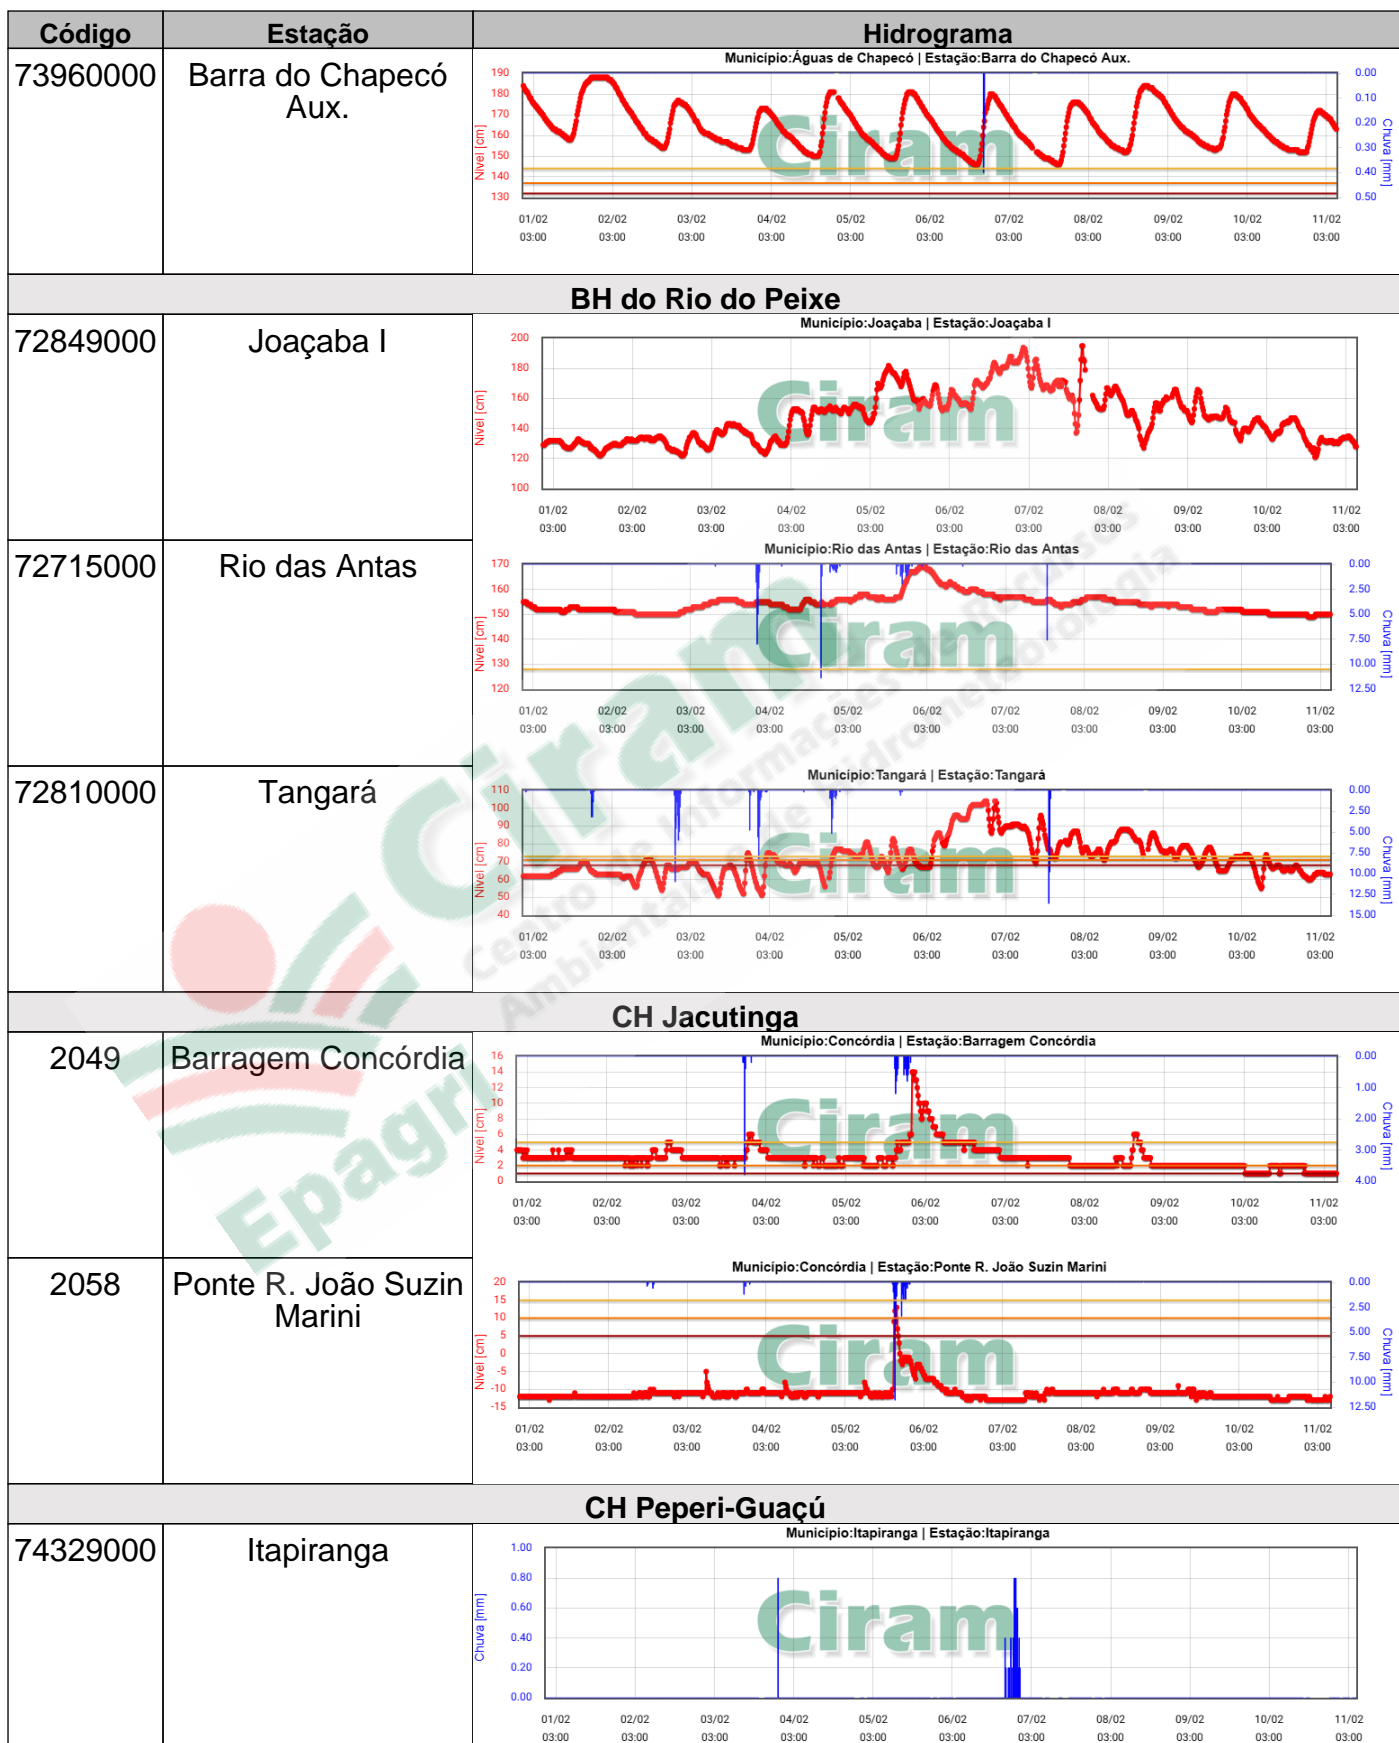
| Código | Estação | Hidrograma |
|---|---|---|
| 73960000 | Barra do Chapecó Aux. | Município:Águas de Chapecó \| Estação:Barra do Chapecó Aux. Nível [cm] 190 180 170 160 150 140 130 Chuva [mm] 0.00 0.10 0.20 0.30 0.40 0.50 01/02 03:00 02/02 03:00 03/02 03:00 04/02 03:00 05/02 03:00 06/02 03:00 07/02 03:00 08/02 03:00 09/02 03:00 10/02 03:00 11/02 03:00 Ciram |

BH do Rio do Peixe

| | | |
|---|---|---|
| 72849000 | Joaçaba I | Município:Joaçaba \| Estação:Joaçaba I Nível [cm] 200 180 160 140 120 100 01/02 03:00 02/02 03:00 03/02 03:00 04/02 03:00 05/02 03:00 06/02 03:00 07/02 03:00 08/02 03:00 09/02 03:00 10/02 03:00 11/02 03:00 Ciram |
| 72715000 | Rio das Antas | Município:Rio das Antas \| Estação:Rio das Antas Nível [cm] 170 160 150 140 130 120 Chuva [mm] 0.00 2.50 5.00 7.50 10.00 12.50 01/02 03:00 02/02 03:00 03/02 03:00 04/02 03:00 05/02 03:00 06/02 03:00 07/02 03:00 08/02 03:00 09/02 03:00 10/02 03:00 11/02 03:00 Ciram |
| 72810000 | Tangará | Município:Tangará \| Estação:Tangará Nível [cm] 110 100 90 80 70 60 50 40 Chuva [mm] 0.00 2.50 5.00 7.50 10.00 12.50 15.00 01/02 03:00 02/02 03:00 03/02 03:00 04/02 03:00 05/02 03:00 06/02 03:00 07/02 03:00 08/02 03:00 09/02 03:00 10/02 03:00 11/02 03:00 Ciram |

CH Jacutinga

| | | |
|---|---|---|
| 2049 | Barragem Concórdia | Município:Concórdia \| Estação:Barragem Concórdia Nível [cm] 16 14 12 10 8 6 4 2 0 Chuva [mm] 0.00 1.00 2.00 3.00 4.00 01/02 03:00 02/02 03:00 03/02 03:00 04/02 03:00 05/02 03:00 06/02 03:00 07/02 03:00 08/02 03:00 09/02 03:00 10/02 03:00 11/02 03:00 Ciram |
| 2058 | Ponte R. João Suzin Marini | Município:Concórdia \| Estação:Ponte R. João Suzin Marini Nível [cm] 20 15 10 5 0 -5 -10 -15 Chuva [mm] 0.00 2.50 5.00 7.50 10.00 12.50 01/02 03:00 02/02 03:00 03/02 03:00 04/02 03:00 05/02 03:00 06/02 03:00 07/02 03:00 08/02 03:00 09/02 03:00 10/02 03:00 11/02 03:00 Ciram |

CH Peperi-Guaçú

| | | |
|---|---|---|
| 74329000 | Itapiranga | Município:Itapiranga \| Estação:Itapiranga Chuva [mm] 1.00 0.80 0.60 0.40 0.20 0.00 01/02 03:00 02/02 03:00 03/02 03:00 04/02 03:00 05/02 03:00 06/02 03:00 07/02 03:00 08/02 03:00 09/02 03:00 10/02 03:00 11/02 03:00 Ciram |

Ciram Centro de Informações de Recursos Ambientais e de Hidrometeorologia Epagri